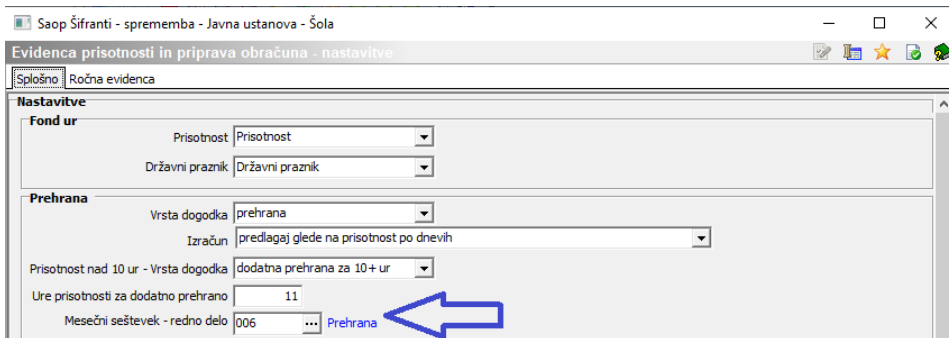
Saop Šifranti - sprememba - Javna ustanova - Šola

Evidenca prisotnosti in priprava obračuna - nastavitve

Splošno | Ročna evidenca

Nastavitve

Fond ur

Prisotnost Prisotnost

Državni praznik Državni praznik

Prehrana

Vrsta dogodka prehrana

Izračun predlagaj glede na prisotnost po dnevih

Prisotnost nad 10 ur - Vrsta dogodka dodatna prehrana za 10+ ur

Ure prisotnosti za dodatno prehrano 11

Mesečni seštevek - redno delo 006 ... Prehrana